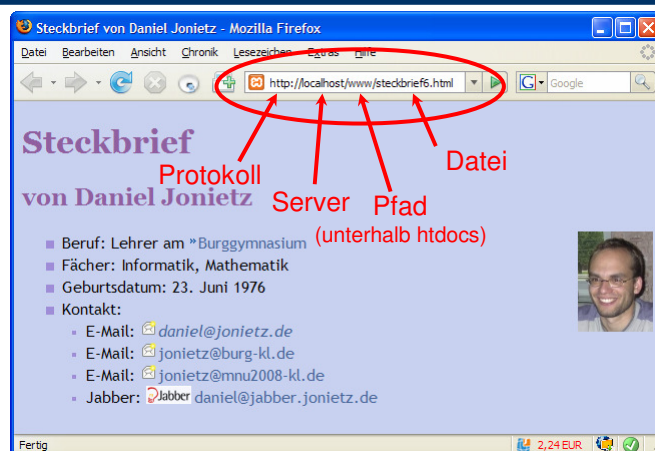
Steckbrief von Daniel Jonietz - Mozilla Firefox

Datei Bearbeiten Ansicht Chronik Lesezeichen Extras Hilfe

http://localhost/www/steckbrief6.html

Google

Steckbrief

Protokoll

Datei

von Daniel Jonietz

Server

Pfad

(unterhalb htdocs)

- Beruf: Lehrer am Burggymnasium
- Fächer: Informatik, Mathematik
- Geburtsdatum: 23. Juni 1976
- Kontakt:
  - E-Mail: daniel@jonietz.de
  - E-Mail: jonietz@burg-kl.de
  - E-Mail: jonietz@mnu2008-kl.de
  - Jabber: Jabber daniel@jabber.jonietz.de

Fertig

2,24 EUR